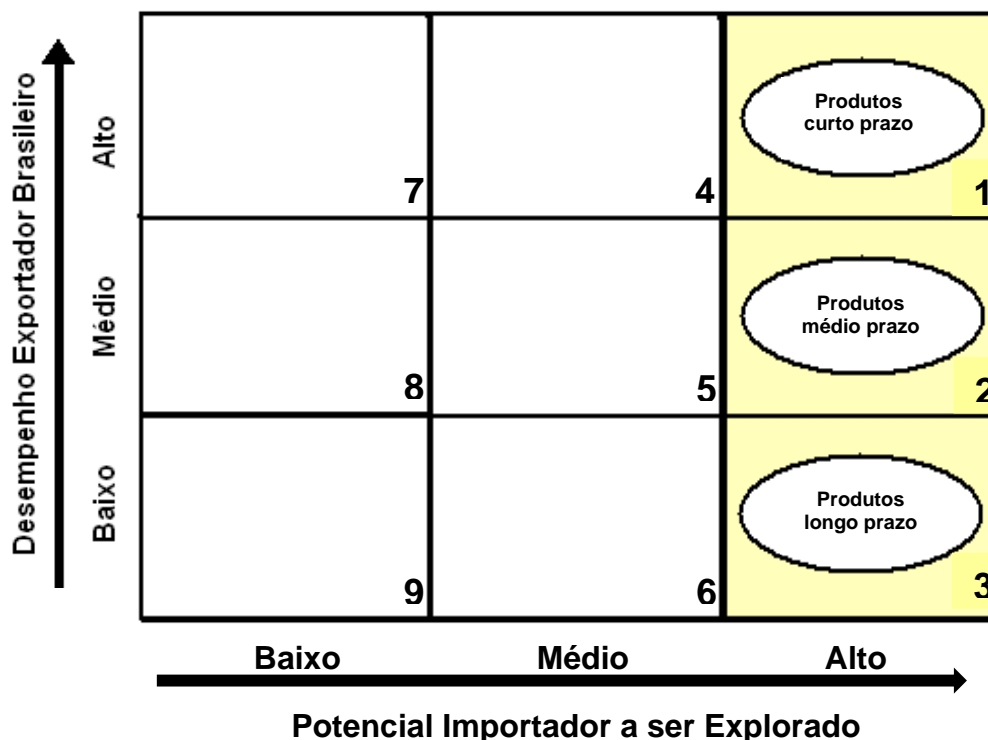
Desempenho Exportador Brasileiro

Alto

Médio

Baixo

| | | |
|---|---|---|
| 7 | 4 | Produtos curto prazo 1 |
| 8 | 5 | Produtos médio prazo 2 |
| 9 | 6 | Produtos longo prazo 3 |

Baixo Médio Alto

Potencial Importador a ser Explorado